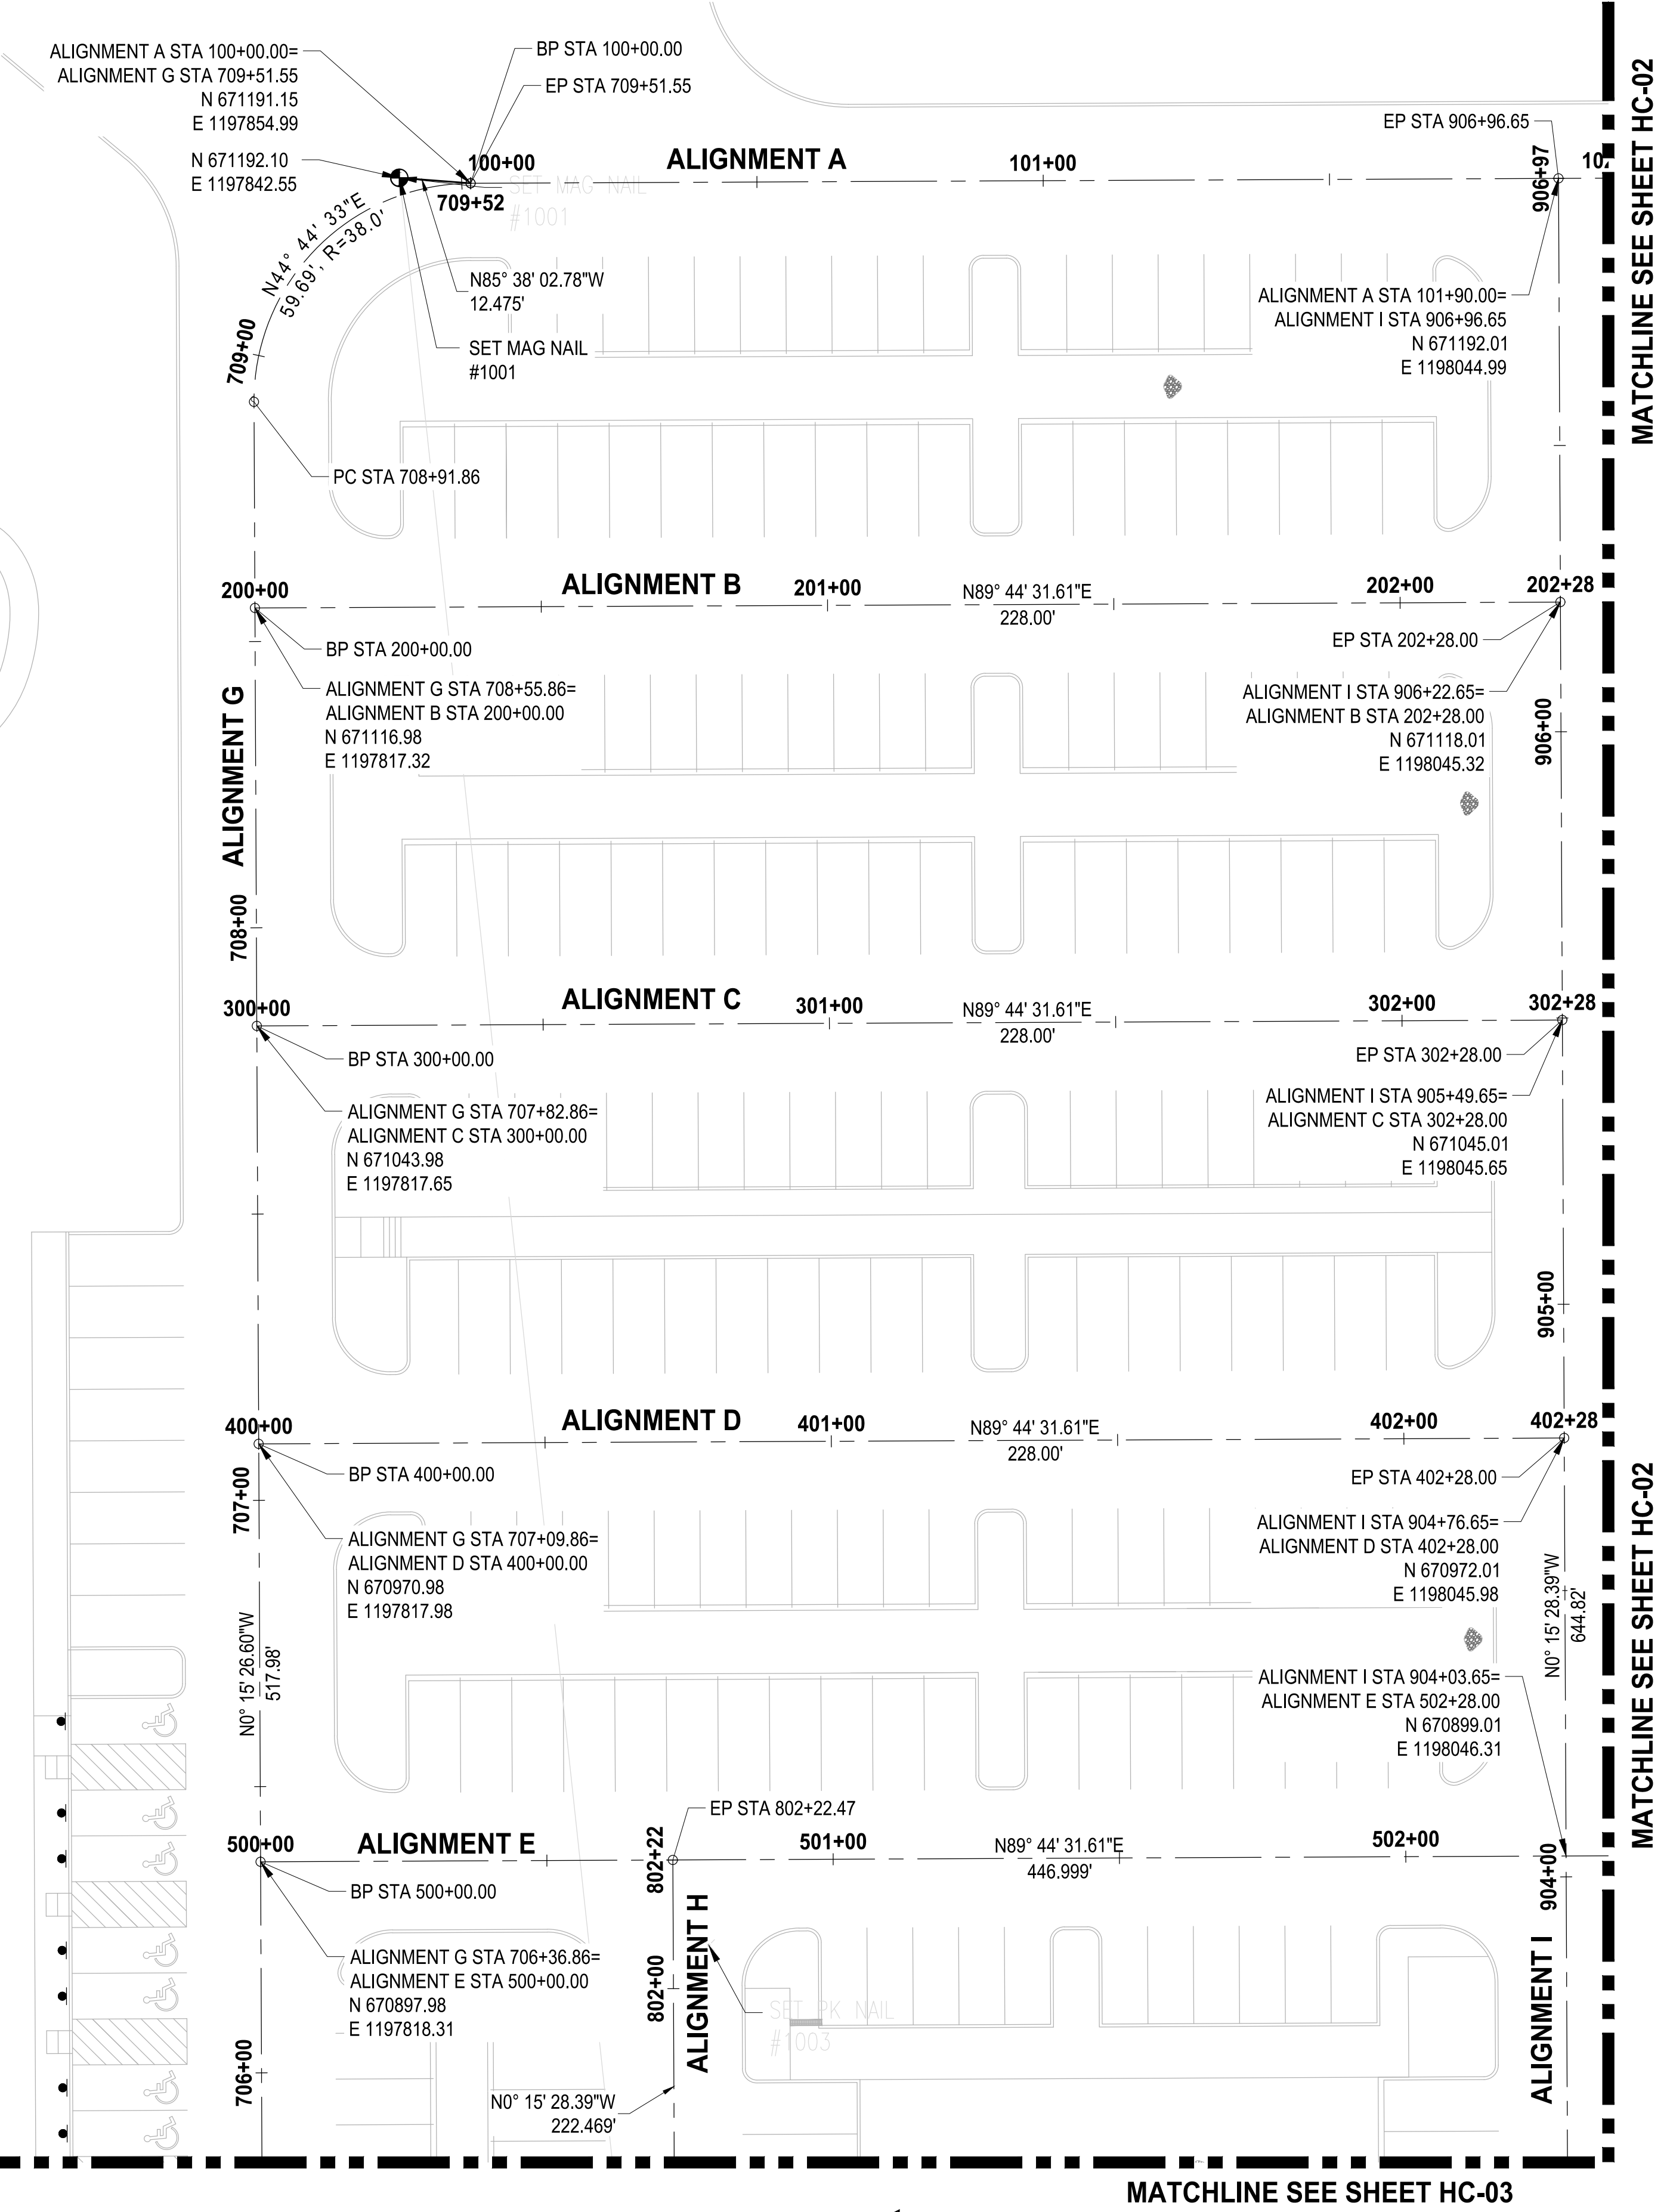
ALIGNMENT A STA 100+00.00=
ALIGNMENT G STA 709+51.55
N 671191.15
E 1197854.99

BP STA 100+00.00

EP STA 709+51.55

EP STA 906+96.65

MATCHLINE SEE SHEET HC-02

N 671192.10
E 1197842.55

100+00

ALIGNMENT A

101+00

906+97

10

709+52

SET MAG NAIL
#1001

N44° 44' 33"E
59.69', R=38.0'

709+00

N85° 38' 02.78"W
12.475'

SET MAG NAIL
#1001

ALIGNMENT A STA 101+90.00=
ALIGNMENT I STA 906+96.65
N 671192.01
E 1198044.99

PC STA 708+91.86

200+00

ALIGNMENT B

201+00

N89° 44' 31.61"E
228.00'

202+00

202+28

BP STA 200+00.00

EP STA 202+28.00

ALIGNMENT G STA 708+55.86=
ALIGNMENT B STA 200+00.00
N 671116.98
E 1197817.32

ALIGNMENT I STA 906+22.65=
ALIGNMENT B STA 202+28.00
N 671118.01
E 1198045.32

906+00

ALIGNMENT G

708+00

300+00

ALIGNMENT C

301+00

N89° 44' 31.61"E
228.00'

302+00

302+28

BP STA 300+00.00

EP STA 302+28.00

ALIGNMENT G STA 707+82.86=
ALIGNMENT C STA 300+00.00
N 671043.98
E 1197817.65

ALIGNMENT I STA 905+49.65=
ALIGNMENT C STA 302+28.00
N 671045.01
E 1198045.65

905+00

400+00

ALIGNMENT D

401+00

N89° 44' 31.61"E
228.00'

402+00

402+28

BP STA 400+00.00

EP STA 402+28.00

707+00

ALIGNMENT G STA 707+09.86=
ALIGNMENT D STA 400+00.00
N 670970.98
E 1197817.98

ALIGNMENT I STA 904+76.65=
ALIGNMENT D STA 402+28.00
N 670972.01
E 1198045.98

N0° 15' 28.39"W
644.82'

MATCHLINE SEE SHEET HC-02

N0° 15' 26.60"W
517.98'

ALIGNMENT I STA 904+03.65=
ALIGNMENT E STA 502+28.00
N 670899.01
E 1198046.31

EP STA 802+22.47

500+00

ALIGNMENT E

802+22

501+00

N89° 44' 31.61"E
446.999'

502+00

904+00

BP STA 500+00.00

ALIGNMENT H

ALIGNMENT G STA 706+36.86=
ALIGNMENT E STA 500+00.00
N 670897.98
E 1197818.31

802+00

SET PK NAIL
#1003

ALIGNMENT I

706+00

N0° 15' 28.39"W
222.469'

MATCHLINE SEE SHEET HC-03